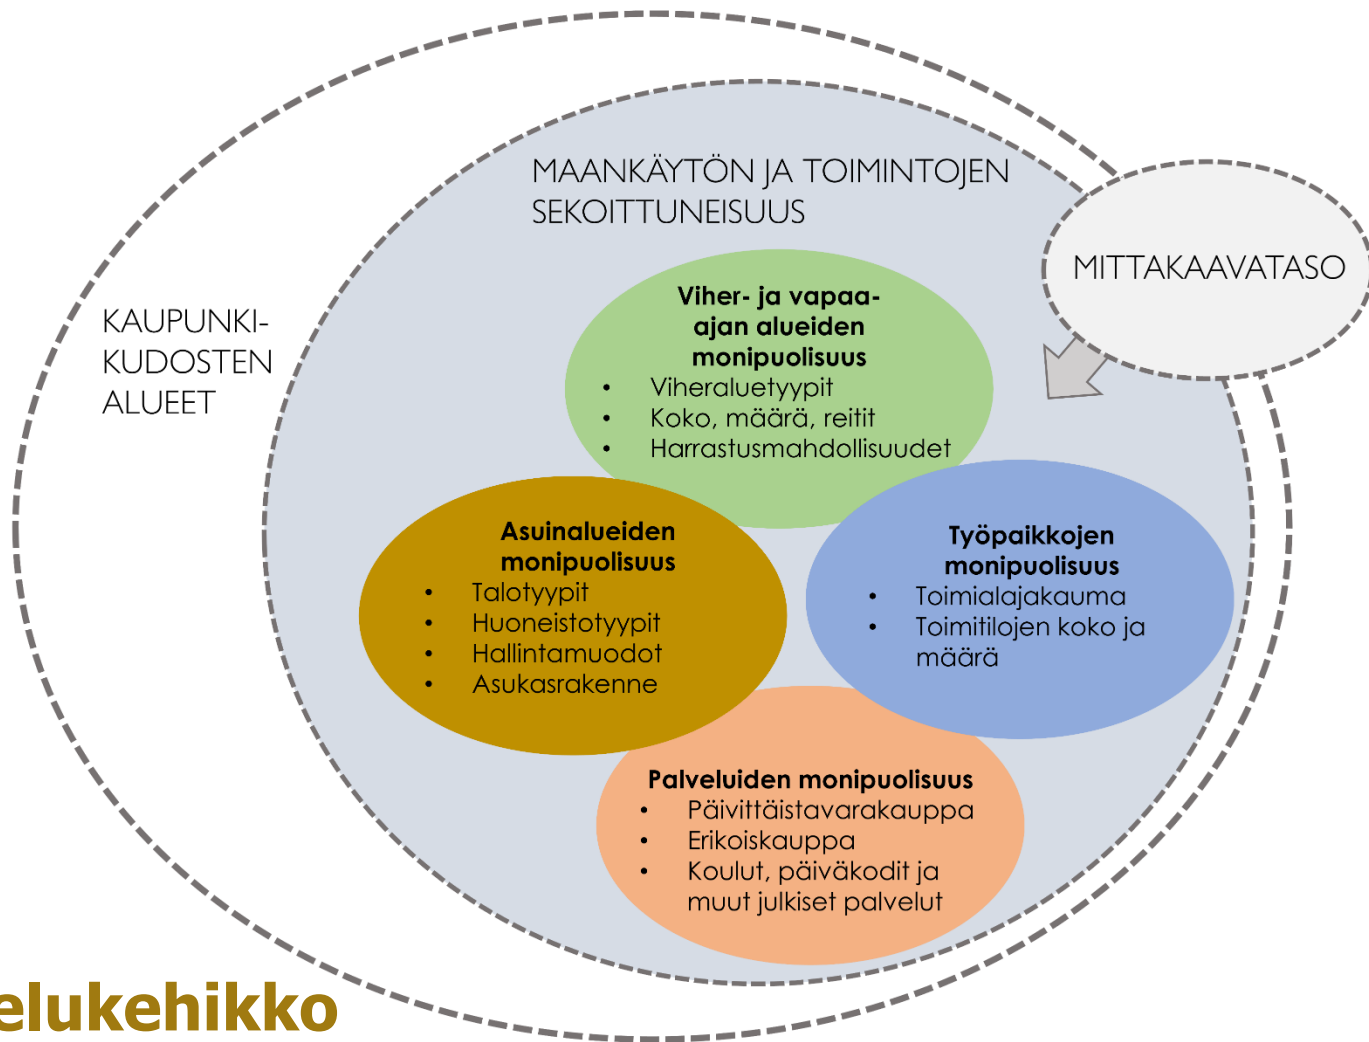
MAANKÄYTÖN JA TOIMINTOJEN SEKOITTUNEISUUS

MITTAKAAVATASO

KAUPUNKI-KUDOSTEN ALUEET

**Viher- ja vapaa-ajan alueiden monipuolisuus**
- Viheraluetyypit
- Koko, määrä, reitit
- Harrastusmahdollisuudet

**Asuinalueiden monipuolisuus**
- Talotyypit
- Huoneistotyypit
- Hallintamuodot
- Asukasrakenne

**Työpaikkojen monipuolisuus**
- Toimialajakauma
- Toimitilojen koko ja määrä

**Palveluiden monipuolisuus**
- Päivittäistavarakauppa
- Erikoiskauppa
- Koulut, päiväkodit ja muut julkiset palvelut

elukehikko